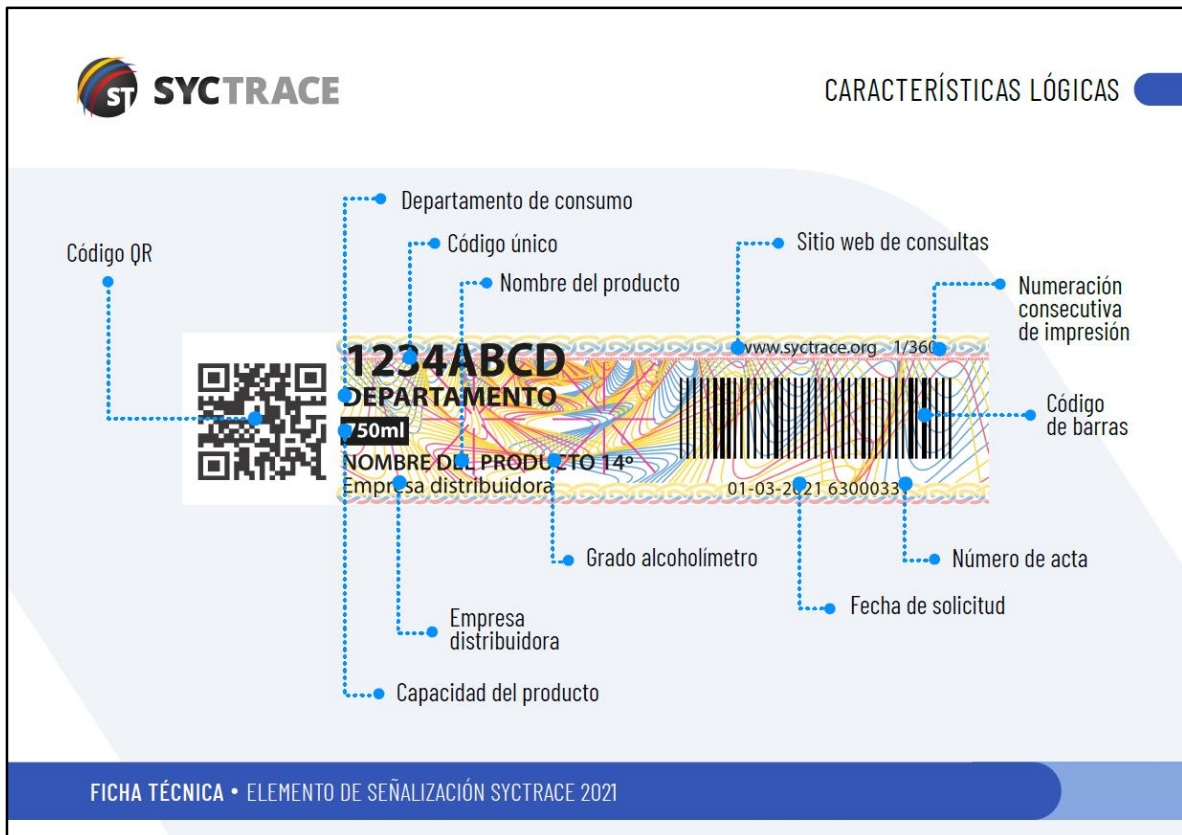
ST SYCTRACE

CARACTERÍSTICAS LÓGICAS

Departamento de consumo

Código QR

Código único

Nombre del producto

Sitio web de consultas

Numeración consecutiva de impresión

1234ABCD
DEPARTAMENTO
750ml
NOMBRE DEL PRODUCTO 14°
Empresa distribuidora

www.syctrace.org 1/360

01-03-2021 6300033

Código de barras

Grado alcoholímetro

Número de acta

Fecha de solicitud

Empresa distribuidora

Capacidad del producto

FICHA TÉCNICA • ELEMENTO DE SEÑALIZACIÓN SYCTRACE 2021